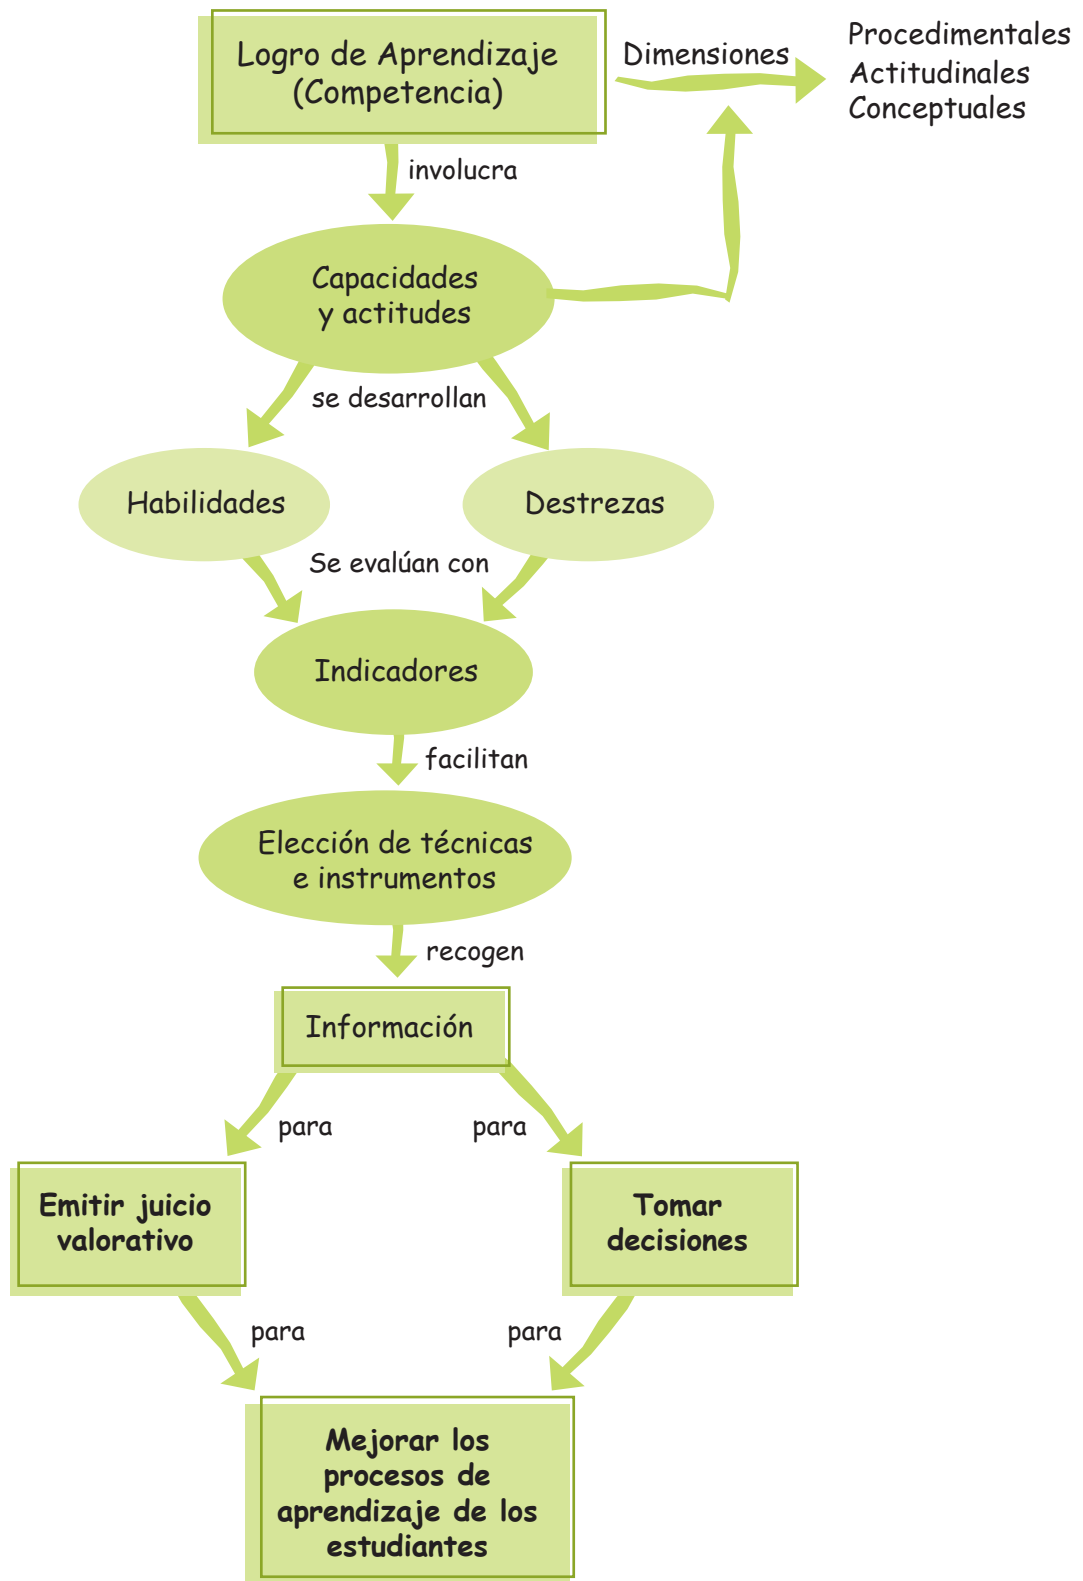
Logro de Aprendizaje (Competencia)

Dimensiones

Procedimentales
Actitudinales
Conceptuales

involucra

Capacidades y actitudes

se desarrollan

Habilidades

Destrezas

Se evalúan con

Indicadores

facilitan

Elección de técnicas e instrumentos

recogen

Información

para

para

Emitir juicio valorativo

Tomar decisiones

para

para

Mejorar los procesos de aprendizaje de los estudiantes